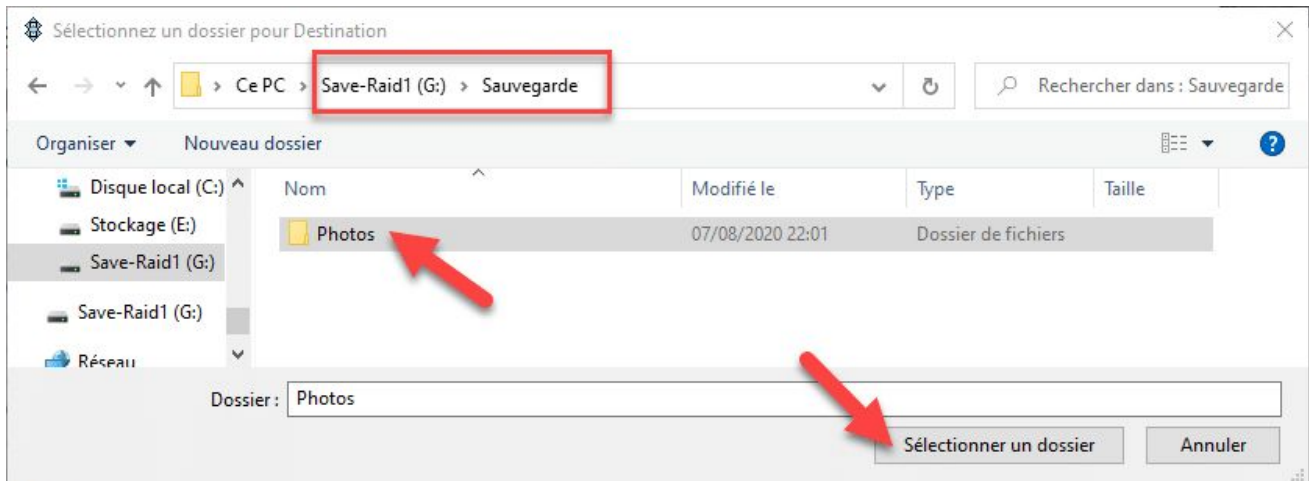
Sélectionnez un dossier pour Destination

> Ce PC > Save-Raid1 (G:) > Sauvegarde

Rechercher dans : Sauvegarde

Organiser ▾ Nouveau dossier

Disque local (C:)
Stockage (E:)
Save-Raid1 (G:)
Save-Raid1 (G:)
Réseau

| Nom | Modifié le | Type | Taille |
|---|---|---|---|
| Photos | 07/08/2020 22:01 | Dossier de fichiers | |

Dossier : Photos

Sélectionner un dossier Annuler